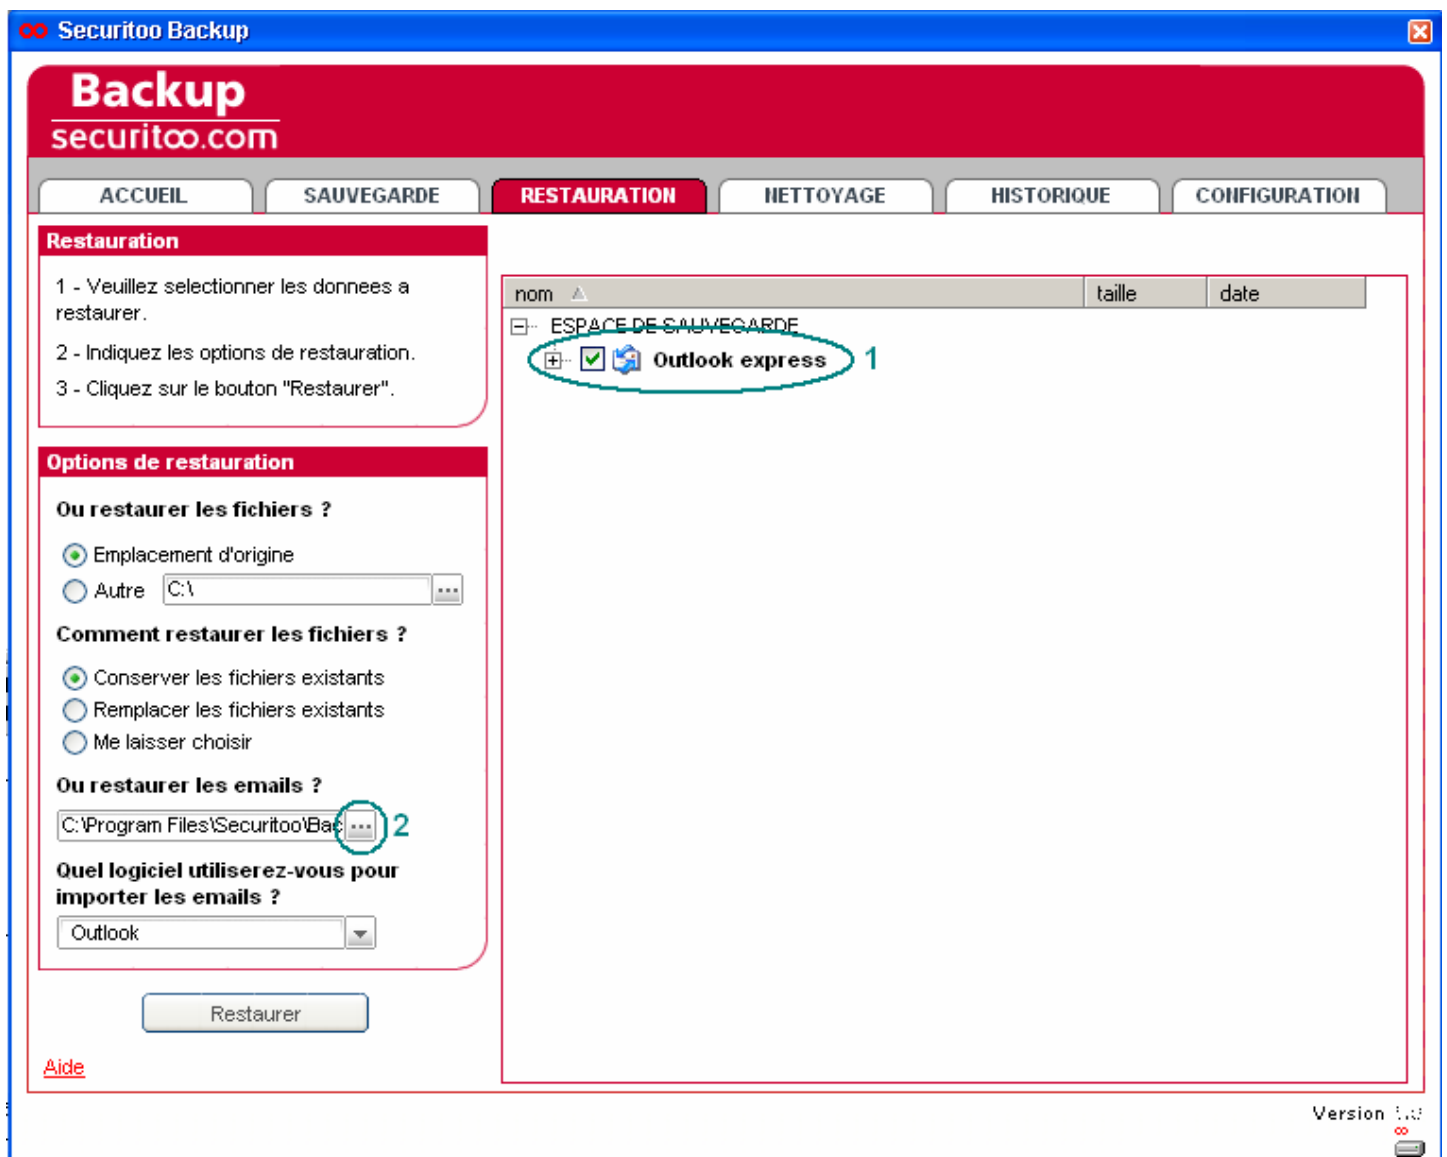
Securitoo Backup

Backup
securitoo.com

ACCUEIL
SAUVEGARDE
RESTAURATION
NETTOYAGE
HISTORIQUE
CONFIGURATION

Restauration

1 - Veuillez selectionner les donnees a restaurer.

2 - Indiquez les options de restauration.

3 - Cliquez sur le bouton "Restaurer".

Options de restauration

Ou restaurer les fichiers ?

Emplacement d'origine
Autre C:\ ...

Comment restaurer les fichiers ?

Conserver les fichiers existants
Remplacer les fichiers existants
Me laisser choisir

Ou restaurer les emails ?

C:\Program Files\Securitoo\Bac ... 2

Quel logiciel utiliserez-vous pour importer les emails ?

Outlook

Restaurer

Aide

| nom | taille | date |
|---|---|---|

ESPACE DE SAUVEGARDE
Outlook express 1

Version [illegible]